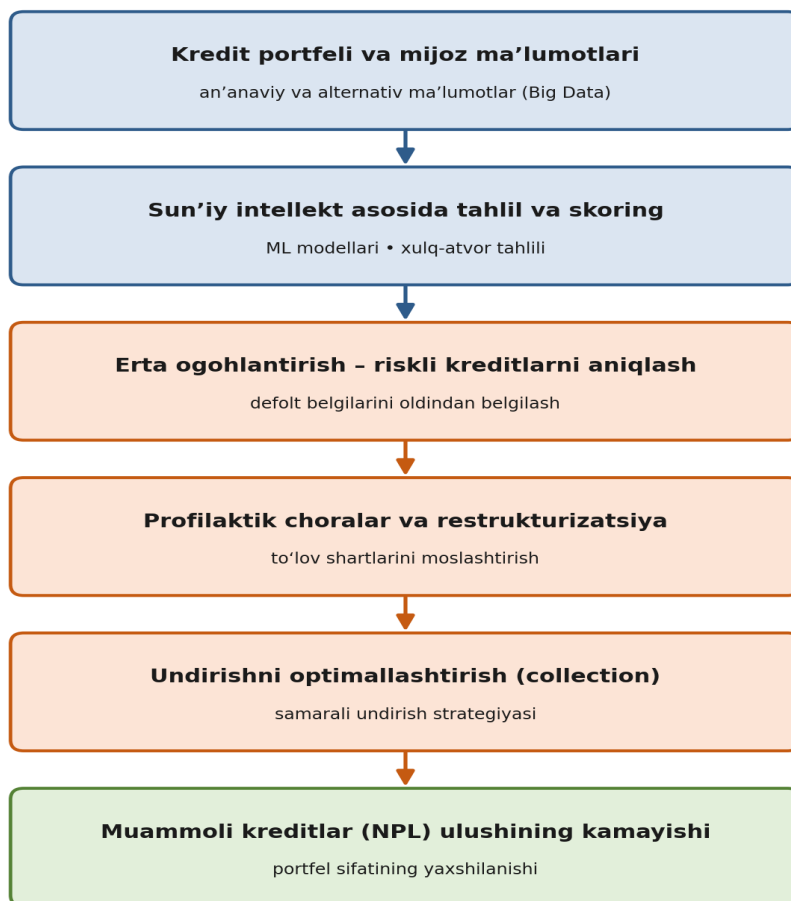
Kredit portfeli va mijoz ma’lumotlari
an’anaviy va alternativ ma’lumotlar (Big Data)

Sun’iy intellekt asosida tahlil va skoring
ML modellari • xulq-atvor tahlili

Erta ogohlantirish – riskli kreditlarni aniqlash
defolt belgilarini oldindan belgilash

Profilaktik choralar va restrukturizatsiya
to‘lov shartlarini moslashtirish

Undirishni optimallashtirish (collection)
samarali undirish strategiyasi

Muammoli kreditlar (NPL) ulushining kamayishi
portfel sifatining yaxshilanishi